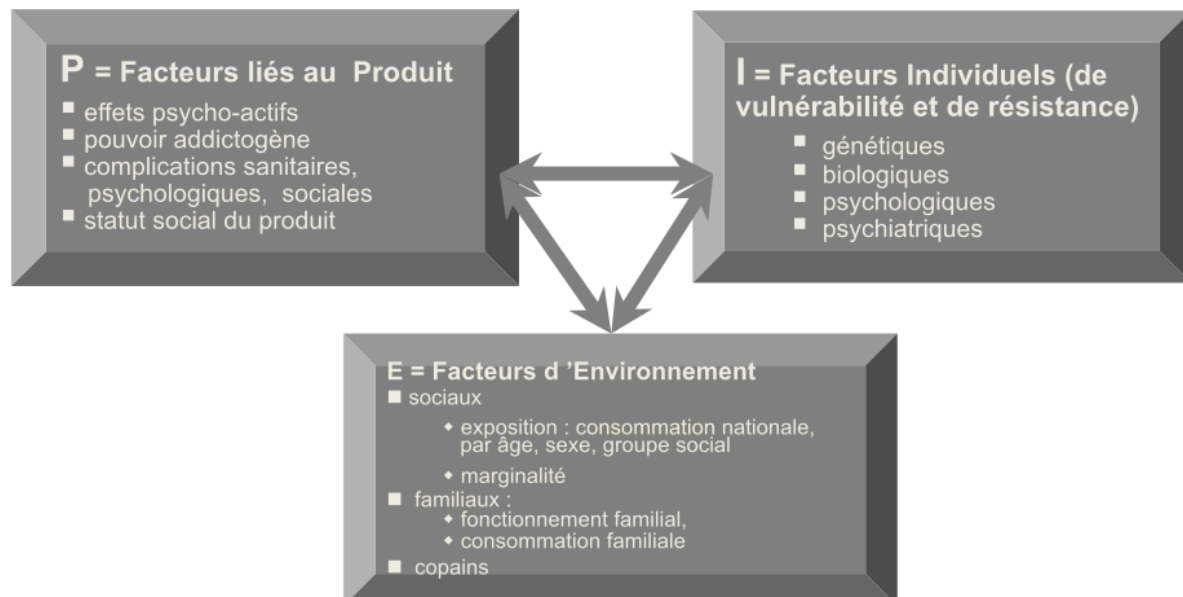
P = Facteurs liés au Produit
- effets psycho-actifs
- pouvoir addictogène
- complications sanitaires, psychologiques, sociales
- statut social du produit

I = Facteurs Individuels (de vulnérabilité et de résistance)
- génétiques
- biologiques
- psychologiques
- psychiatriques

E = Facteurs d 'Environnement
- sociaux
  - exposition : consommation nationale, par âge, sexe, groupe social
  - marginalité
- familiaux :
  - fonctionnement familial,
  - consommation familiale
- copains